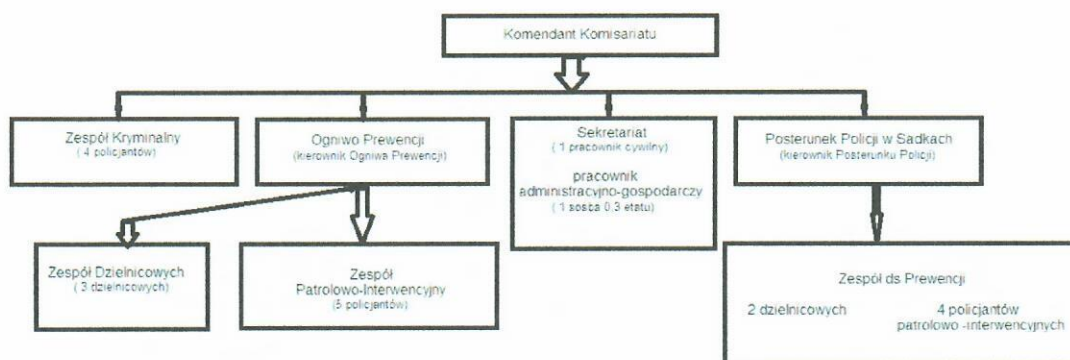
Komendant Komisariatu

Zespół Kryminalny
( 4 policjantów)

Ogniwo Prewencji
(kierownik Ogniwa Prewencji)

Sekretariat
( 1 pracownik cywilny)
pracownik administracyjno-gospodarczy
( 1 osoba 0,3 etatu)

Posterunek Policji w Sadkach
(kierownik Posterunku Policji)

Zespół Dzielnicowych
( 3 dzielnicowych)

Zespół Patrolowo-Interwencyjny
(5 policjantów)

Zespół ds Prewencji
2 dzielnicowych
4 policjantów patrolowo -interwencyjnych